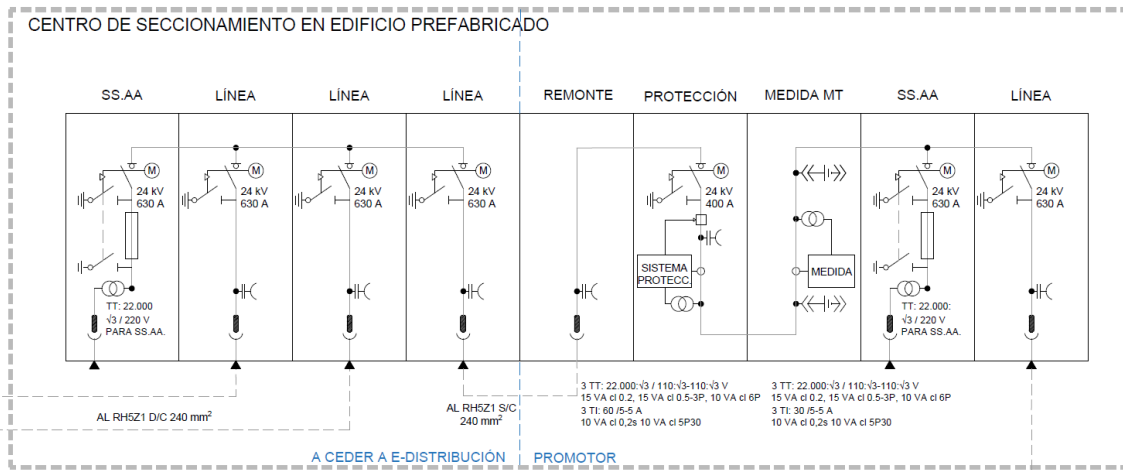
CENTRO DE SECCIONAMIENTO EN EDIFICIO PREFABRICADO

SS.AA
LÍNEA
LÍNEA
LÍNEA
REMONTE
PROTECCIÓN
MEDIDA MT
SS.AA
LÍNEA

M
24 kV
630 A

M
24 kV
630 A

M
24 kV
630 A

M
24 kV
630 A

M
24 kV
400 A

M
24 kV
630 A

M
24 kV
630 A

TT: 22.000
√3 / 220 V
PARA SS.AA.

SISTEMA PROTECC

MEDIDA

TT: 22.000:
√3 / 220 V
PARA SS.AA.

AL RH5Z1 D/C 240 mm$^2$

AL RH5Z1 S/C 240 mm$^2$

3 TT: 22.000:√3 / 110:√3-110:√3 V
15 VA cl 0.2, 15 VA cl 0.5-3P, 10 VA cl 6P
3 TI: 60 /5-5 A
10 VA cl 0,2s 10 VA cl 5P30

3 TT: 22.000:√3 / 110:√3-110:√3 V
15 VA cl 0.2, 15 VA cl 0.5-3P, 10 VA cl 6P
3 TI: 30 /5-5 A
10 VA cl 0,2s 10 VA cl 5P30

A CEDER A E-DISTRIBUCIÓN
PROMOTOR